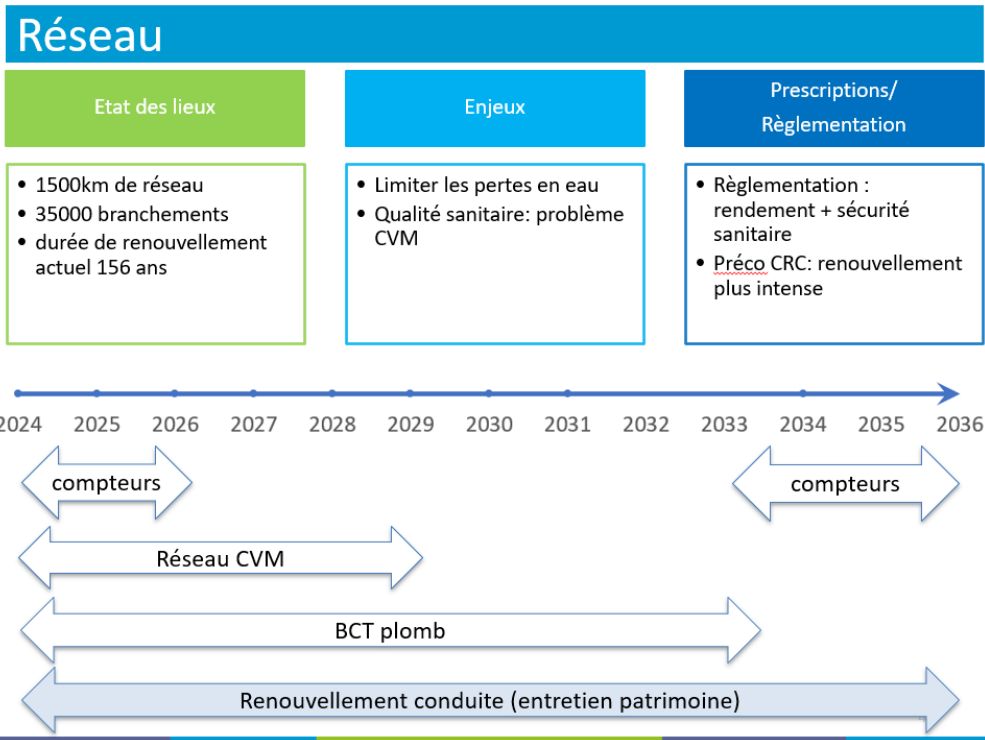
Réseau

Etat des lieux

Enjeux

Prescriptions/ Règlementation

• 1500km de réseau
• 35000 branchements
• durée de renouvellement actuel 156 ans

• Limiter les pertes en eau
• Qualité sanitaire: problème CVM

• Règlementation : rendement + sécurité sanitaire
• Préco CRC: renouvellement plus intense

2024 2025 2026 2027 2028 2029 2030 2031 2032 2033 2034 2035 2036

compteurs

compteurs

Réseau CVM

BCT plomb

Renouvellement conduite (entretien patrimoine)